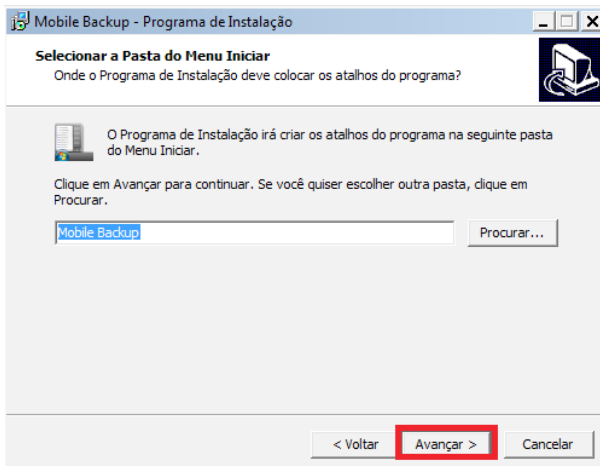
Mobile Backup - Programa de Instalação

Selecionar a Pasta do Menu Iniciar
Onde o Programa de Instalação deve colocar os atalhos do programa?

O Programa de Instalação irá criar os atalhos do programa na seguinte pasta do Menu Iniciar.

Clique em Avançar para continuar. Se você quiser escolher outra pasta, clique em Procurar.

Mobile Backup

Procurar...

< Voltar

Avançar >

Cancelar